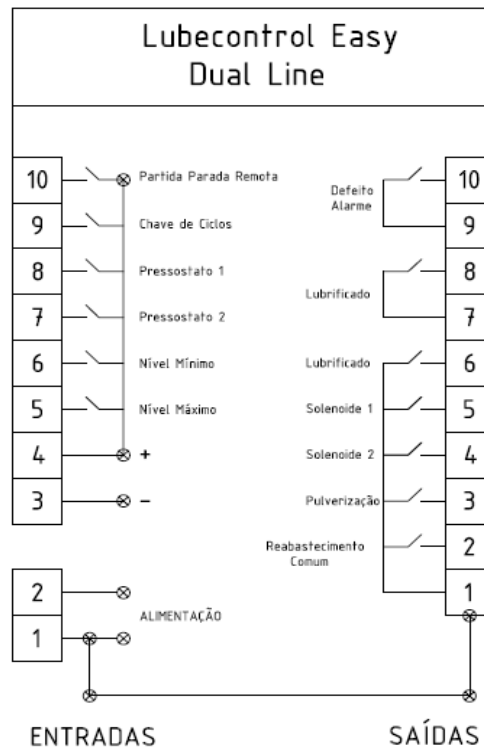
Lubecontrol Easy
Dual Line

10
Partida Parada Remota
9
Chave de Ciclos
8
Pressostato 1
7
Pressostato 2
6
Nível Mínimo
5
Nível Máximo
4
+
3
–
2
1
ALIMENTAÇÃO

Defeito Alarme
10
9
Lubrificado
8
7
Lubrificado
6
Solenoide 1
5
Solenoide 2
4
Pulverização
3
Reabastecimento Comum
2
1

ENTRADAS

SAÍDAS